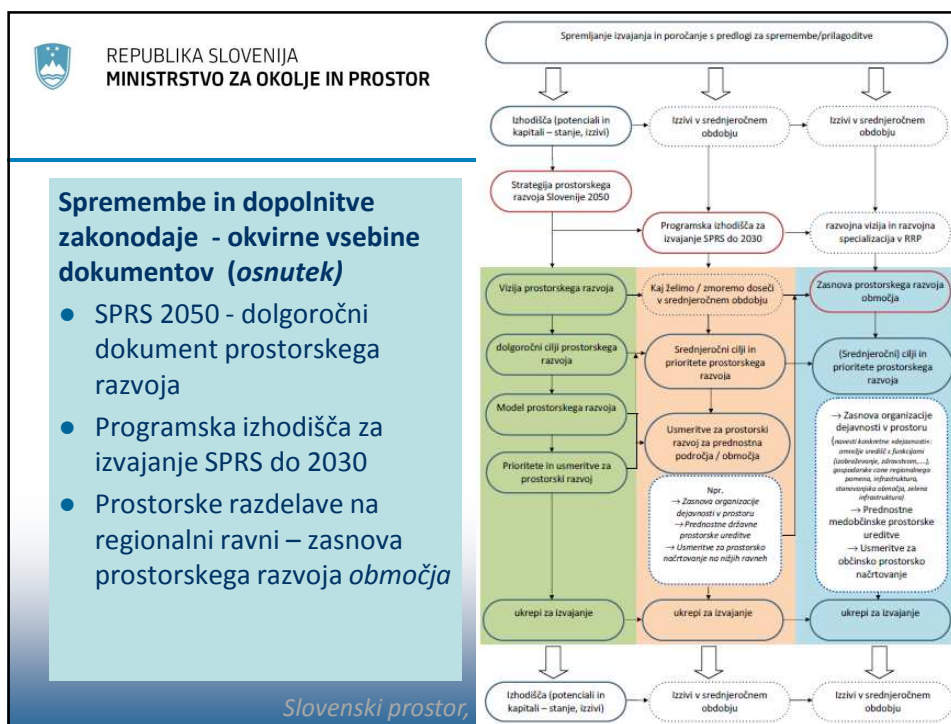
REPUBLIKA SLOVENIJA
MINISTRSTVO ZA OKOLJE IN PROSTOR

Spremembe in dopolnitve zakonodaje - okvirne vsebine dokumentov (*osnutek)*

- SPRS 2050 - dolgoročni dokument prostorskega razvoja
- Programska izhodišča za izvajanje SPRS do 2030
- Prostorske razdelave na regionalni ravni – zasnova prostorskega razvoja *območja*

*Slovenski prostor,*

Spremljanje izvajanja in poročanje s predlogi za spremembe/prilagoditve

Izhodišča (potenciali in kapitali – stanje, izzivi)

Izzivi v srednjeročnem obdobju

Izzivi v srednjeročnem obdobju

Strategija prostorskega razvoja Slovenije 2050

Programska izhodišča za izvajanje SPRS do 2030

razvojna vizija in razvojna specializacija v RRP

Vizija prostorskega razvoja

Kaj želimo / zmoremo doseči v srednjeročnem obdobju

Zasnova prostorskega razvoja območja

dolgoročni cilji prostorskega razvoja

Srednjeročni cilji in prioritete prostorskega razvoja

(Srednjeročni) cilji in prioritete prostorskega razvoja

Model prostorskega razvoja

Usmeritve za prostorski razvoj za prednostna področja / območja

→ Zasnova organizacije dejavnosti v prostoru (navesti konkretne »dejavnosti«: omrežje središč s funkcijami (izobraževanje, zdravstvom,...), gospodarske cone regionalnega pomena, infrastruktura, stanovanjska območja, zelena infrastruktura)
→ Prednostne medobčinske prostorske ureditve
→ Usmeritve za občinsko prostorsko načrtovanje

Prioritete in usmeritve za prostorski razvoj

Npr.
→ Zasnova organizacije dejavnosti v prostoru
→ Prednostne državne prostorske ureditve
→ Usmeritve za prostorsko načrtovanje na nižjih ravneh

ukrepi za izvajanje

ukrepi za izvajanje

ukrepi za izvajanje

Izhodišča (potenciali in kapitali – stanje, izzivi)

Izzivi v srednjeročnem obdobju

Izzivi v srednjeročnem obdobju